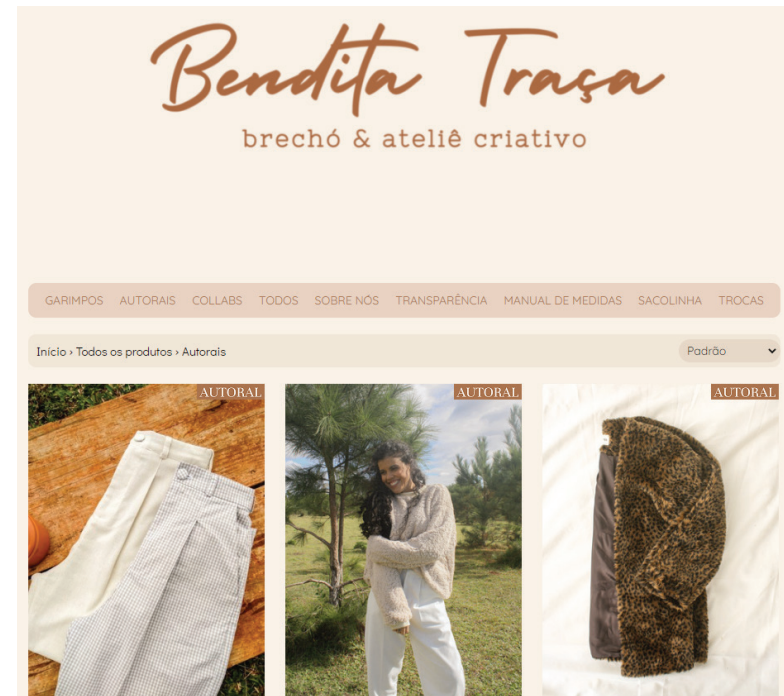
Bendita Traça
brechó & ateliê criativo

GARIMPOS AUTORAIS COLLABS TODOS SOBRE NÓS TRANSPARÊNCIA MANUAL DE MEDIDAS SACOLINHA TROCAS

Início › Todos os produtos › Autorais

Padrão

AUTORAL

AUTORAL

AUTORAL